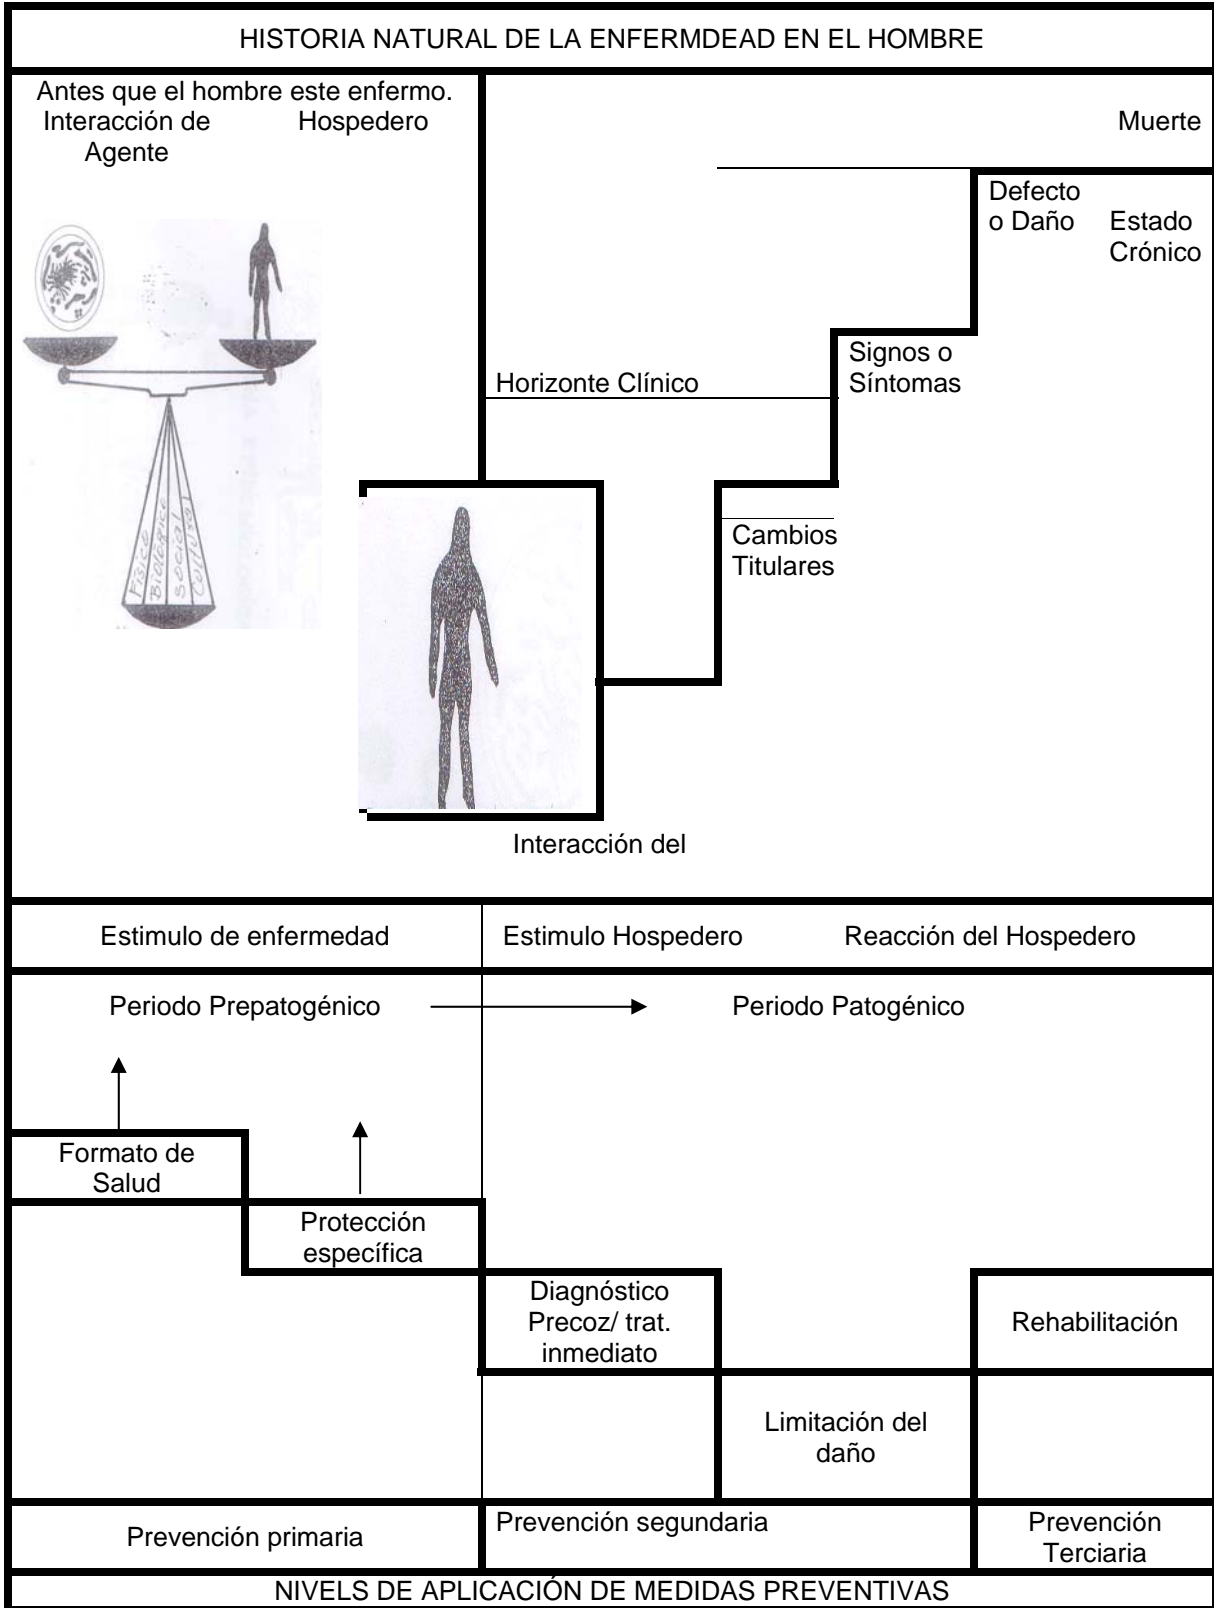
HISTORIA NATURAL DE LA ENFERMDEAD EN EL HOMBRE

Antes que el hombre este enfermo.
Interacción de Agente Hospedero

Fisico Biologico Social Cultural

Muerte

Defecto o Daño

Estado Crónico

Signos o Síntomas

Horizonte Clínico

Cambios Titulares

Interacción del

| Estimulo de enfermedad | Estimulo Hospedero | Reacción del Hospedero |
|---|---|---|

Periodo Prepatogénico → Periodo Patogénico

Formato de Salud

Protección específica

Diagnóstico Precoz/ trat. inmediato

Rehabilitación

Limitación del daño

| Prevención primaria | Prevención segundaria | Prevención Terciaria |
|---|---|---|

NIVELS DE APLICACIÓN DE MEDIDAS PREVENTIVAS